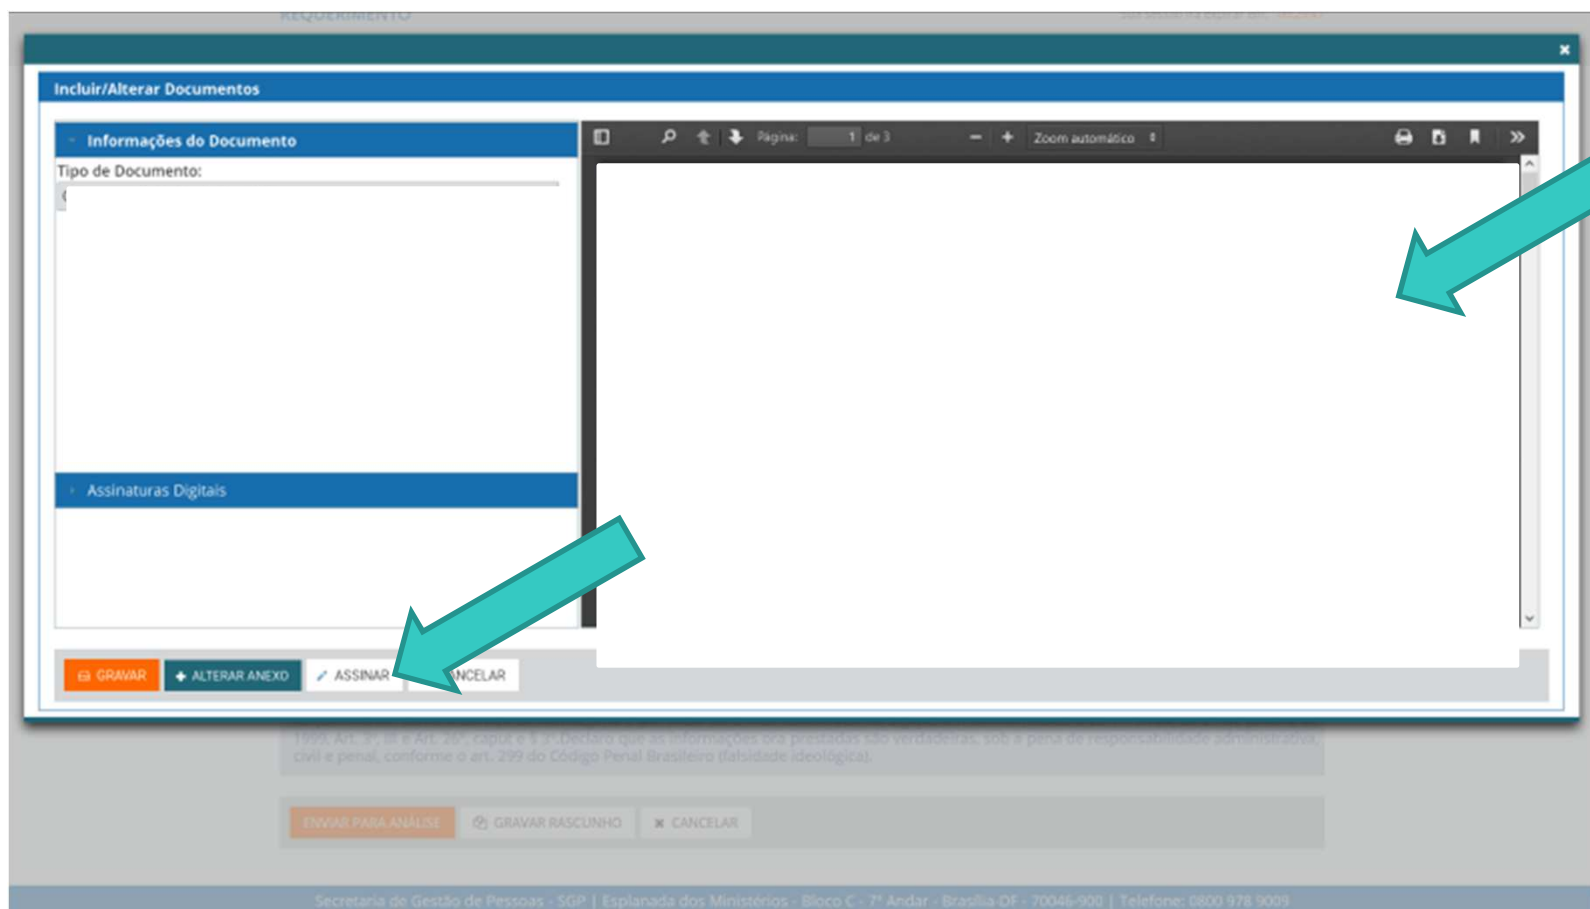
REQUERIMENTO

×

Incluir/Alterar Documentos

Informações do Documento

Tipo de Documento:

Assinaturas Digitais

Página: 1 de 3

Zoom automático

GRAVAR

ALTERAR ANEXO

ASSINAR

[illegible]NCELAR

1999, Art. 3º, III e Art. 26º, caput e § 3º. Declaro que as informações ora prestadas são verdadeiras, sob a pena de responsabilidade administrativa, civil e penal, conforme o art. 299 do Código Penal Brasileiro (falsidade ideológica).

ENVIAR PARA ANÁLISE

GRAVAR RASCUNHO

CANCELAR

Secretaria de Gestão de Pessoas - SGP | Esplanada dos Ministérios - Bloco C - 7º Andar - Brasília-DF - 70046-900 | Telefone: 0800 978 9009